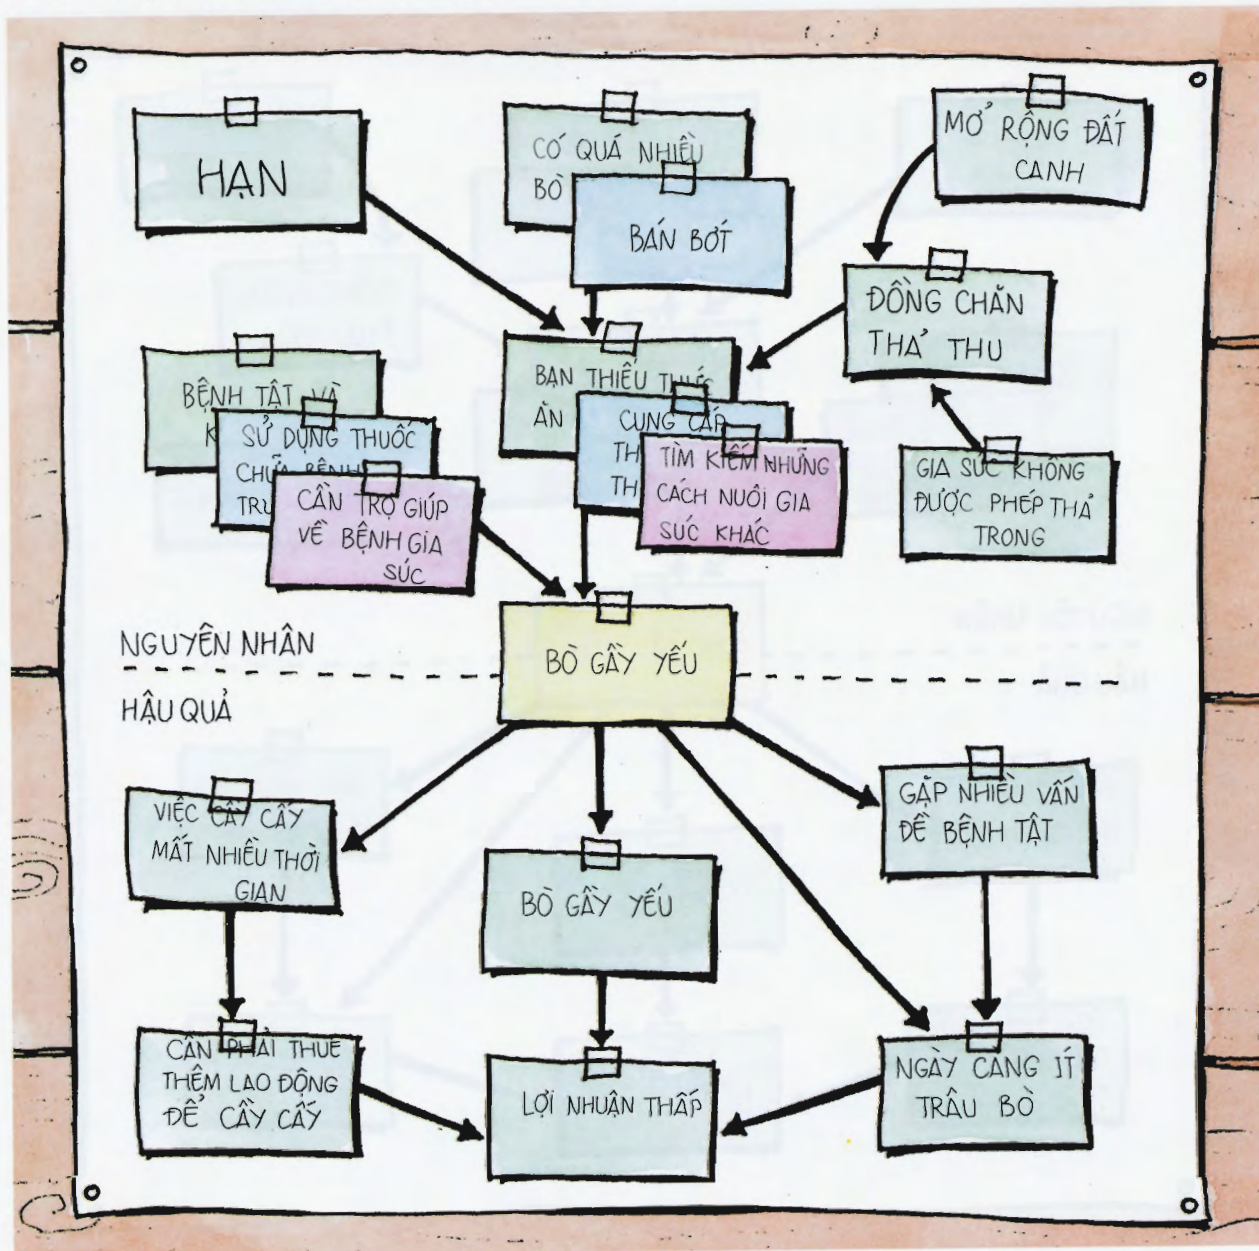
HẠN

CÓ QUÁ NHIỀU BÒ

BÁN BỚT

MỞ RỘNG ĐẤT CANH

ĐỒNG CHĂN THẢ THU

BẠN THIẾU THỨC ĂN

CUNG CẤP TH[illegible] TH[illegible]

TÌM KIẾM NHỮNG CÁCH NUÔI GIA SÚC KHÁC

BỆNH TẬT VÀ K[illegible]

SỬ DỤNG THUỐC CHỮA BỆNH TRỊ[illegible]

CẦN TRỢ GIÚP VỀ BỆNH GIA SÚC

GIA SÚC KHÔNG ĐƯỢC PHÉP THẢ TRONG

NGUYÊN NHÂN

BÒ GẦY YẾU

HẬU QUẢ

VIỆC CÀY CẤY MẤT NHIỀU THỜI GIAN

BÒ GẦY YẾU

GẶP NHIỀU VẤN ĐỀ BỆNH TẬT

CẦN PHẢI THUÊ THÊM LAO ĐỘNG ĐỂ CÀY CẤY

LỢI NHUẬN THẤP

NGÀY CÀNG ÍT TRÂU BÒ